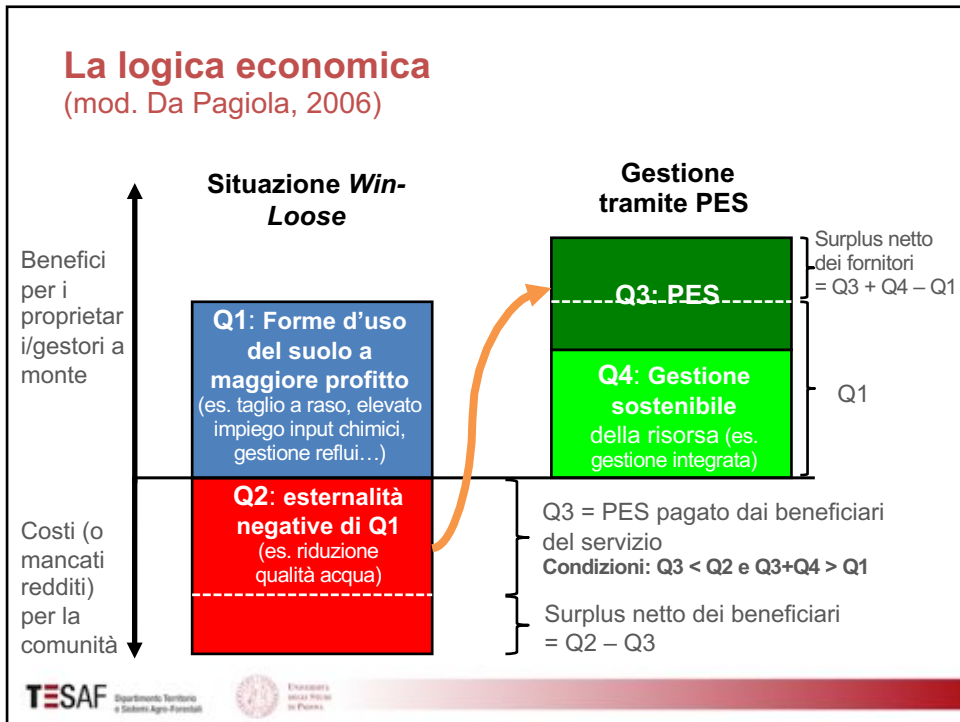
La logica economica
(mod. Da Pagiola, 2006)

Situazione *Win-Loose*

Gestione tramite PES

Benefici per i proprietari/gestori a monte

Costi (o mancati redditi) per la comunità

Q1: Forme d'uso del suolo a maggiore profitto (es. taglio a raso, elevato impiego input chimici, gestione reflui…)

Q2: esternalità negative di Q1 (es. riduzione qualità acqua)

Q3: PES

Q4: Gestione sostenibile della risorsa (es. gestione integrata)

Surplus netto dei fornitori = Q3 + Q4 – Q1

Q1

Q3 = PES pagato dai beneficiari del servizio
Condizioni: Q3 < Q2 e Q3+Q4 > Q1

Surplus netto dei beneficiari = Q2 – Q3

TESAF Dipartimento Territorio e Sistemi Agro-Forestali

Università degli Studi di Padova